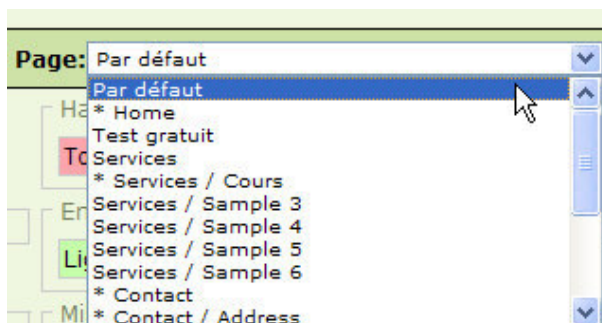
Page: Par défaut

Par défaut
* Home
Test gratuit
Services
* Services / Cours
Services / Sample 3
Services / Sample 4
Services / Sample 5
Services / Sample 6
* Contact
* Contact / Address

Ha
To
En
Li
Mi